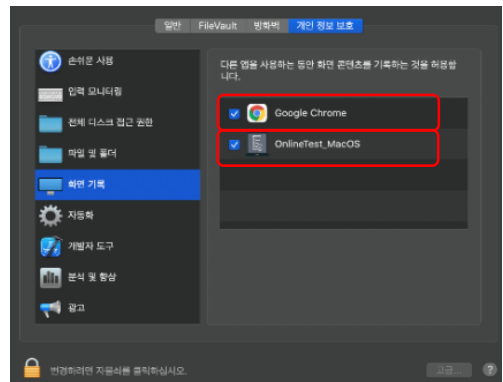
일반 FileVault 방화벽 개인 정보 보호

손쉬운 사용
입력 모니터링
전체 디스크 접근 권한
파일 및 폴더
화면 기록
자동화
개발자 도구
분석 및 향상
광고

다음 앱을 사용하는 동안 화면 콘텐츠를 기록하는 것을 허용합니다.

Google Chrome
OnlineTest_MacOS

변경하려면 자물쇠를 클릭하십시오.

고급... ?